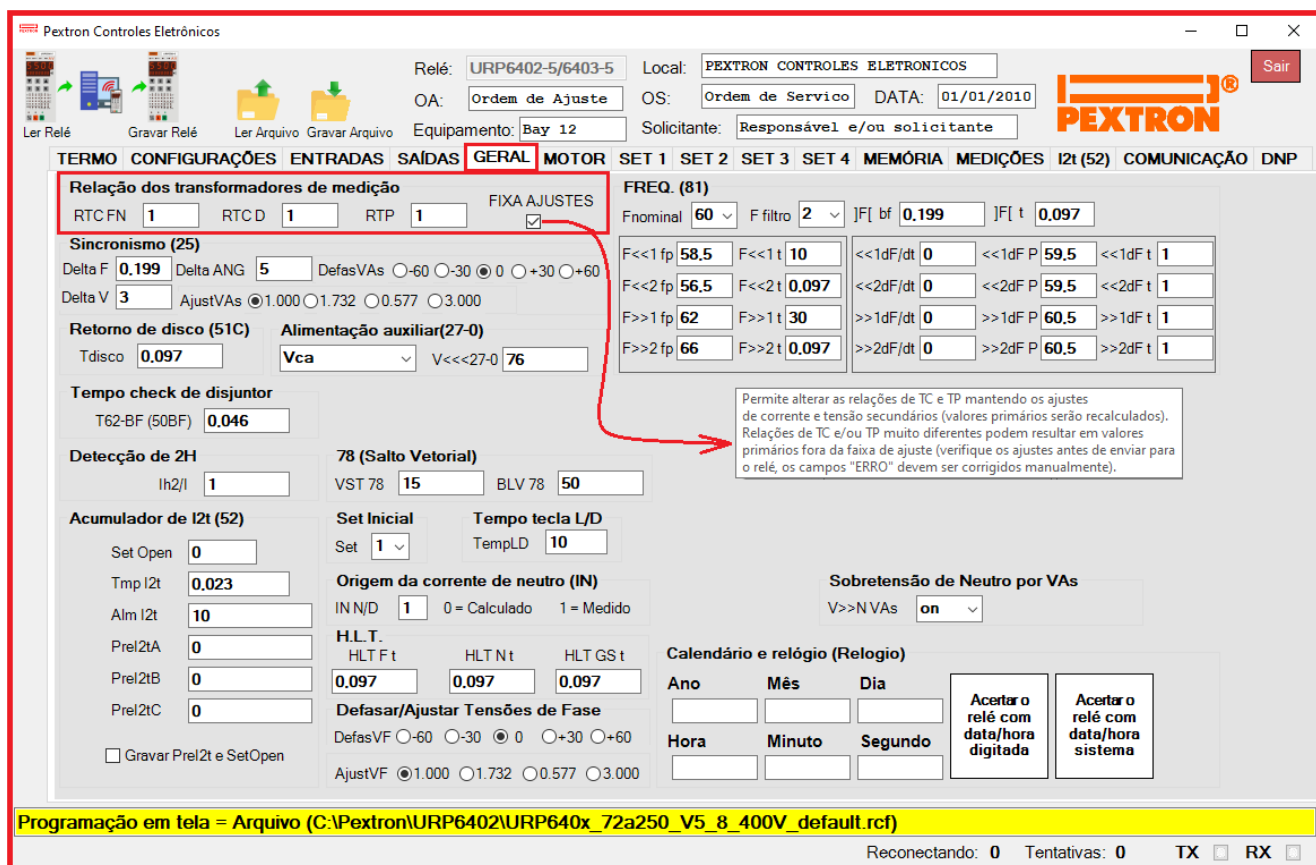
Pextron Controles Eletrônicos

Ler Relé Gravar Relé Ler Arquivo Gravar Arquivo

Relé: URP6402-5/6403-5 Local: PEXTRON CONTROLES ELETRONICOS
OA: Ordem de Ajuste OS: Ordem de Servico DATA: 01/01/2010
Equipamento: Bay 12 Solicitante: Responsável e/ou solicitante

PEXTRON ®

Sair

TERMO CONFIGURAÇÕES ENTRADAS SAÍDAS GERAL MOTOR SET 1 SET 2 SET 3 SET 4 MEMÓRIA MEDIÇÕES I2t (52) COMUNICAÇÃO DNP

Relação dos transformadores de medição
RTC FN 1 RTC D 1 RTP 1 FIXA AJUSTES

Sincronismo (25)
Delta F 0.199 Delta ANG 5 DefasVAs -60 -30 0 +30 +60
Delta V 3 AjustVAs 1.000 1.732 0.577 3.000

Retorno de disco (51C)
Tdisco 0.097

Alimentação auxiliar(27-0)
Vca V<<<27-0 76

Tempo check de disjuntor
T62-BF (50BF) 0.046

Detecção de 2H
Ih2/I 1

78 (Salto Vetorial)
VST 78 15 BLV 78 50

Acumulador de I2t (52)
Set Open 0
Tmp I2t 0.023
Alm I2t 10
PreI2tA 0
PreI2tB 0
PreI2tC 0
Gravar PreI2t e SetOpen

Set Inicial
Set 1

Tempo tecla L/D
TempLD 10

Origem da corrente de neutro (IN)
IN N/D 1 0 = Calculado 1 = Medido

H.L.T.
HLT F t HLT N t HLT GS t
0.097 0.097 0.097

Defasar/Ajustar Tensões de Fase
DefasVF -60 -30 0 +30 +60
AjustVF 1.000 1.732 0.577 3.000

FREQ. (81)
Fnominal 60 F filtro 2 ]F[ bf 0.199 ]F[ t 0.097

F<<1 fp 58.5 F<<1 t 10 <<1dF/dt 0 <<1dF P 59.5 <<1dF t 1
F<<2 fp 56.5 F<<2 t 0.097 <<2dF/dt 0 <<2dF P 59.5 <<2dF t 1
F>>1 fp 62 F>>1 t 30 >>1dF/dt 0 >>1dF P 60.5 >>1dF t 1
F>>2 fp 66 F>>2 t 0.097 >>2dF/dt 0 >>2dF P 60.5 >>2dF t 1

Permite alterar as relações de TC e TP mantendo os ajustes de corrente e tensão secundários (valores primários serão recalculados). Relações de TC e/ou TP muito diferentes podem resultar em valores primários fora da faixa de ajuste (verifique os ajustes antes de enviar para o relé, os campos "ERRO" devem ser corrigidos manualmente).

Sobretensão de Neutro por VAs
V>>N VAs on

Calendário e relógio (Relogio)
Ano Mês Dia
Hora Minuto Segundo
Acertar o relé com data/hora digitada
Acertar o relé com data/hora sistema

Programação em tela = Arquivo (C:\Pextron\URP6402\URP640x_72a250_V5_8_400V_default.rcf)

Reconectando: 0 Tentativas: 0 TX RX